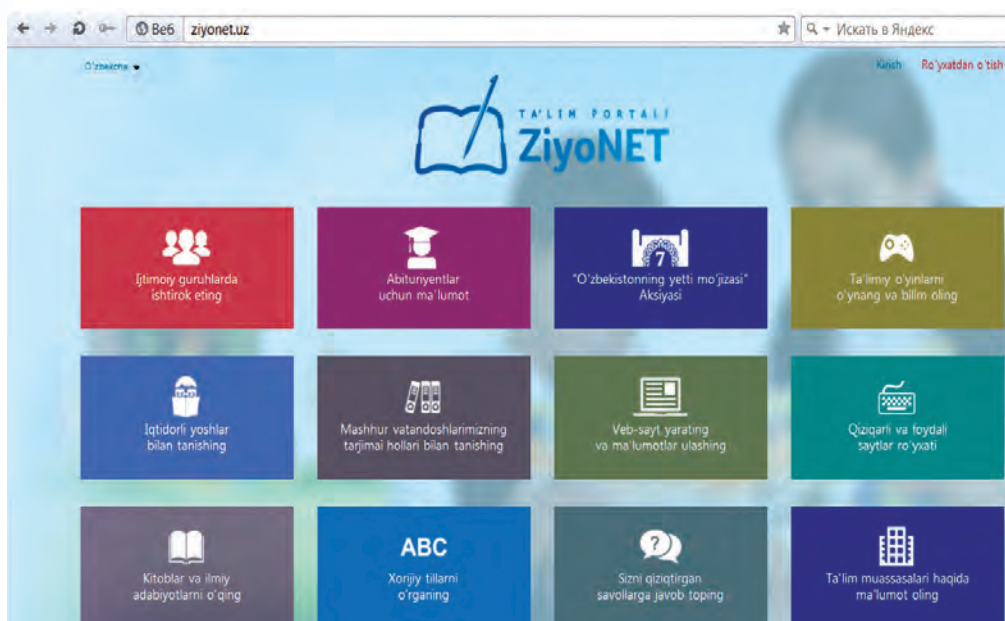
Веб ziyonet.uz

Искать в Яндекс

O'zbekcha

Kirish Ro'yxatdan o'tish

TA'LIM PORTALI
ZiyoNET

Ijtimoiy guruhlarda ishtirok eting

Abituriyentlar uchun ma'lumot

7
"O'zbekistonning yetti mo'jizasi" Aksiyasi

Ta'limiy o'yinlarni o'ynang va bilim oling

Iqtidorli yoshlar bilan tanishing

Mashhur vatandoshlarimizning tarjimai hollari bilan tanishing

Veb-sayt yarating va ma'lumotlar ulashing

Qiziqarli va foydali saytlar ro'yxati

Kitoblar va ilmiy adabiyotlarni o'qing

ABC
Xorijiy tillarni o'rganing

?
Sizni qiziqtirgan savollarga javob toping

Ta'lim muassasalari haqida ma'lumot oling